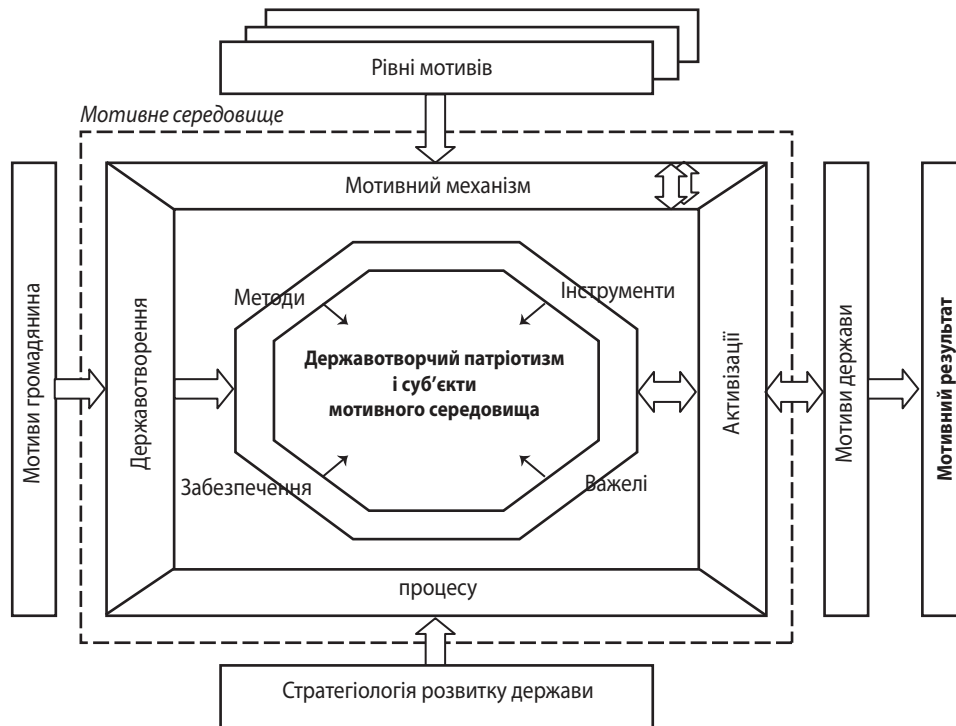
Рівні мотивів

Мотивне середовище

Мотивний механізм

Мотиви громадянина

Державотворення

Методи

Інструменти

Державотворчий патріотизм і суб'єкти мотивного середовища

Забезпечення

Важелі

Активізації

Мотиви держави

Мотивний результат

процесу

Стратегіологія розвитку держави